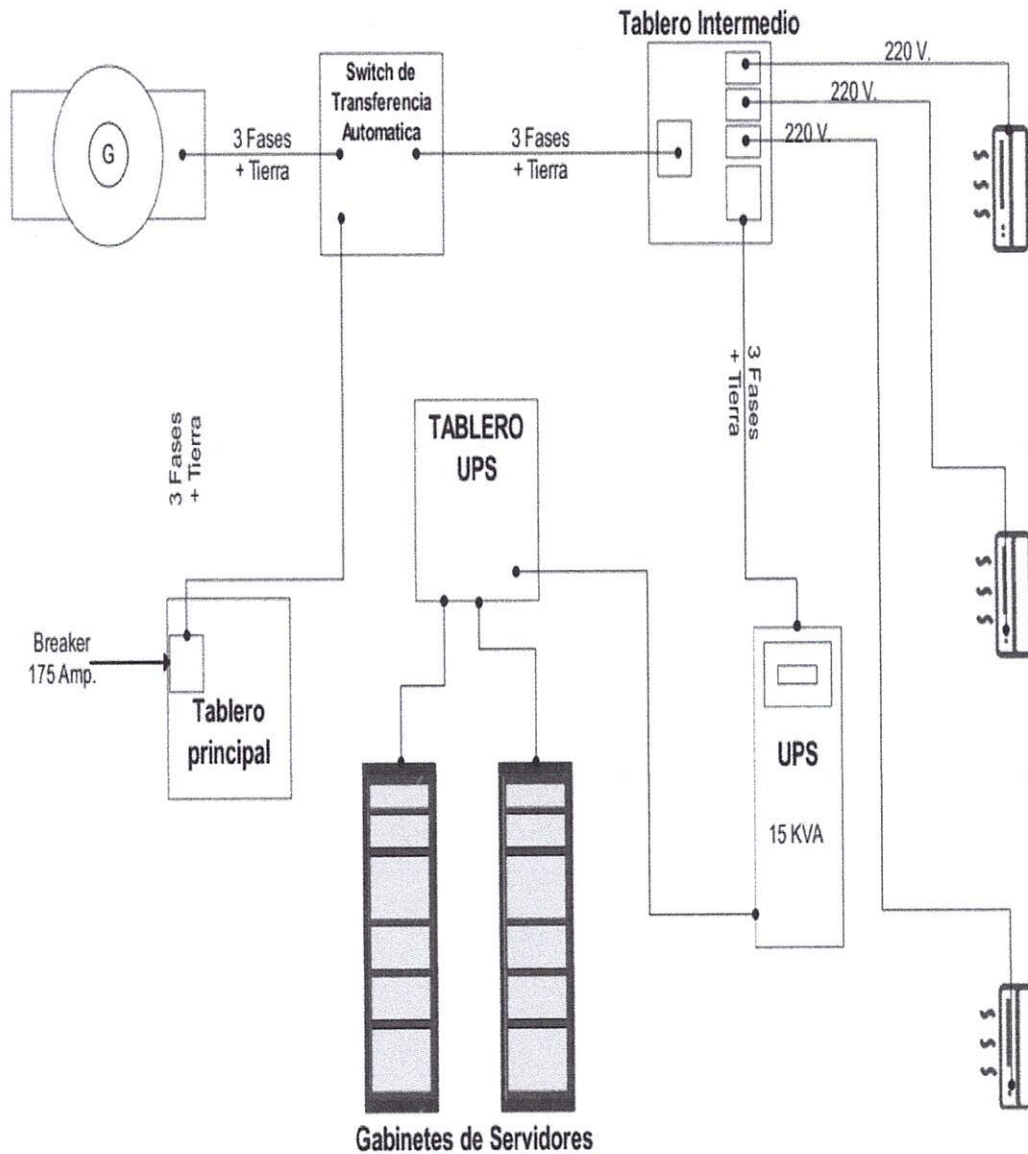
Tablero Intermedio

G

3 Fases + Tierra

Switch de Transferencia Automatica

3 Fases + Tierra

220 V.

220 V.

220 V.

3 Fases + Tierra

3 Fases + Tierra

TABLERO UPS

Breaker 175 Amp.

Tablero principal

UPS

15 KVA

Gabinetes de Servidores